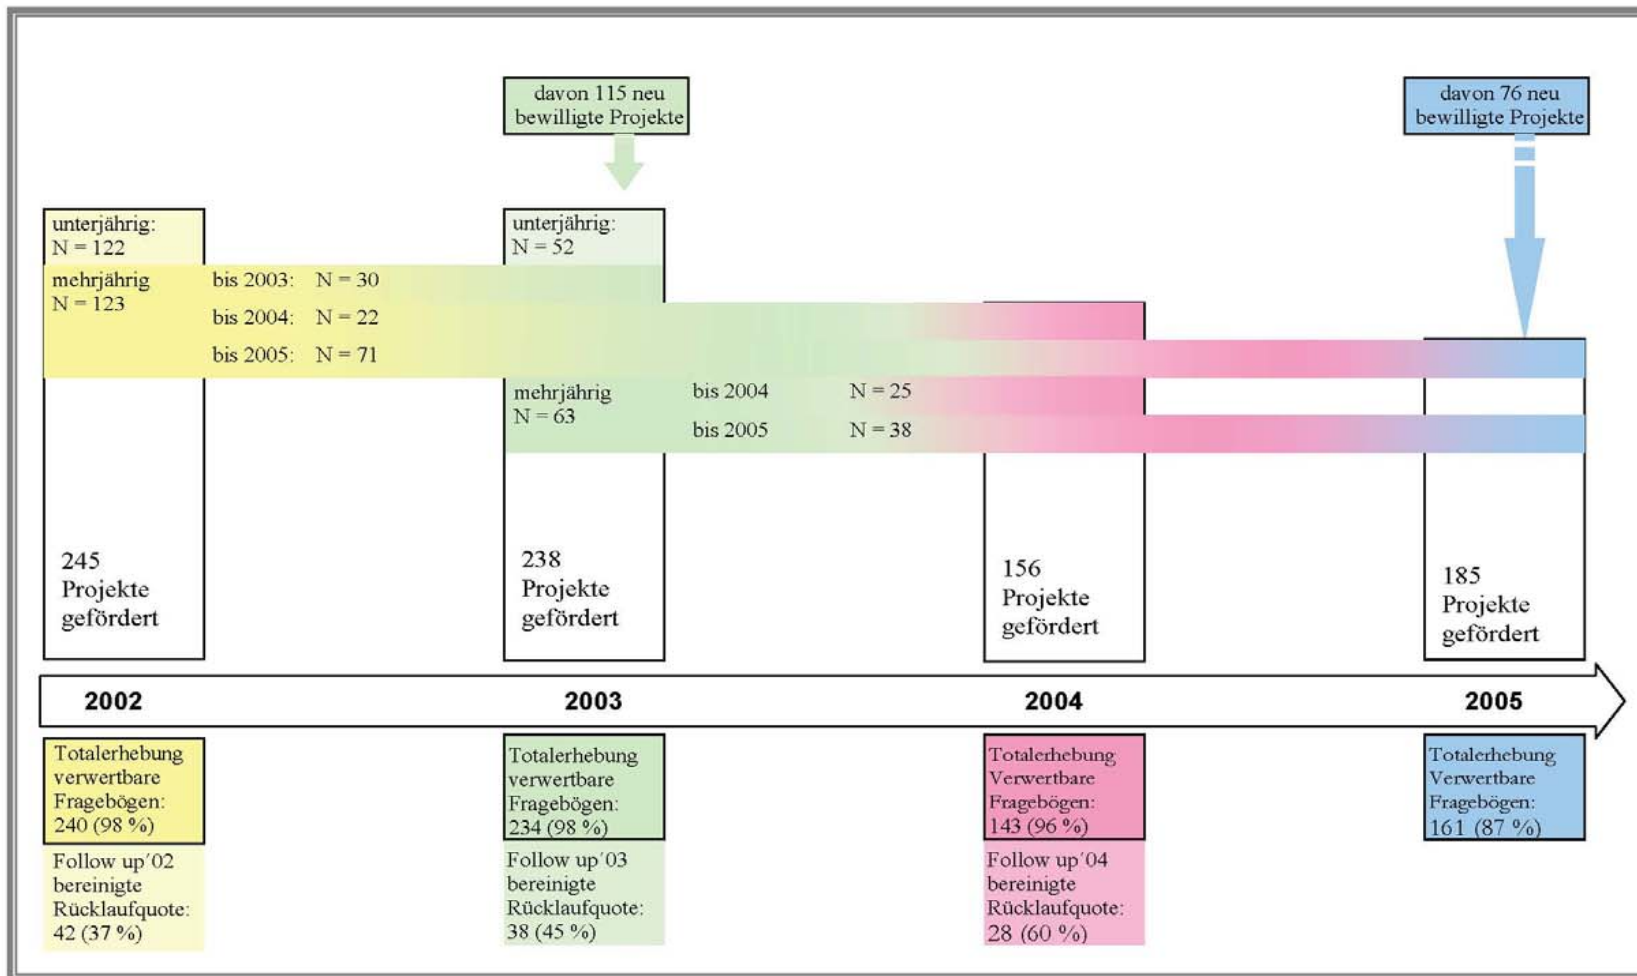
davon 115 neu bewilligte Projekte

davon 76 neu bewilligte Projekte

unterjährig: N = 122

mehrjährig N = 123

bis 2003: N = 30

bis 2004: N = 22

bis 2005: N = 71

unterjährig: N = 52

mehrjährig N = 63

bis 2004 N = 25

bis 2005 N = 38

245 Projekte gefördert

238 Projekte gefördert

156 Projekte gefördert

185 Projekte gefördert

2002

2003

2004

2005

Totalerhebung verwertbare Fragebögen: 240 (98 %)

Follow up´02 bereinigte Rücklaufquote: 42 (37 %)

Totalerhebung verwertbare Fragebögen: 234 (98 %)

Follow up´03 bereinigte Rücklaufquote: 38 (45 %)

Totalerhebung Verwertbare Fragebögen: 143 (96 %)

Follow up´04 bereinigte Rücklaufquote: 28 (60 %)

Totalerhebung Verwertbare Fragebögen: 161 (87 %)